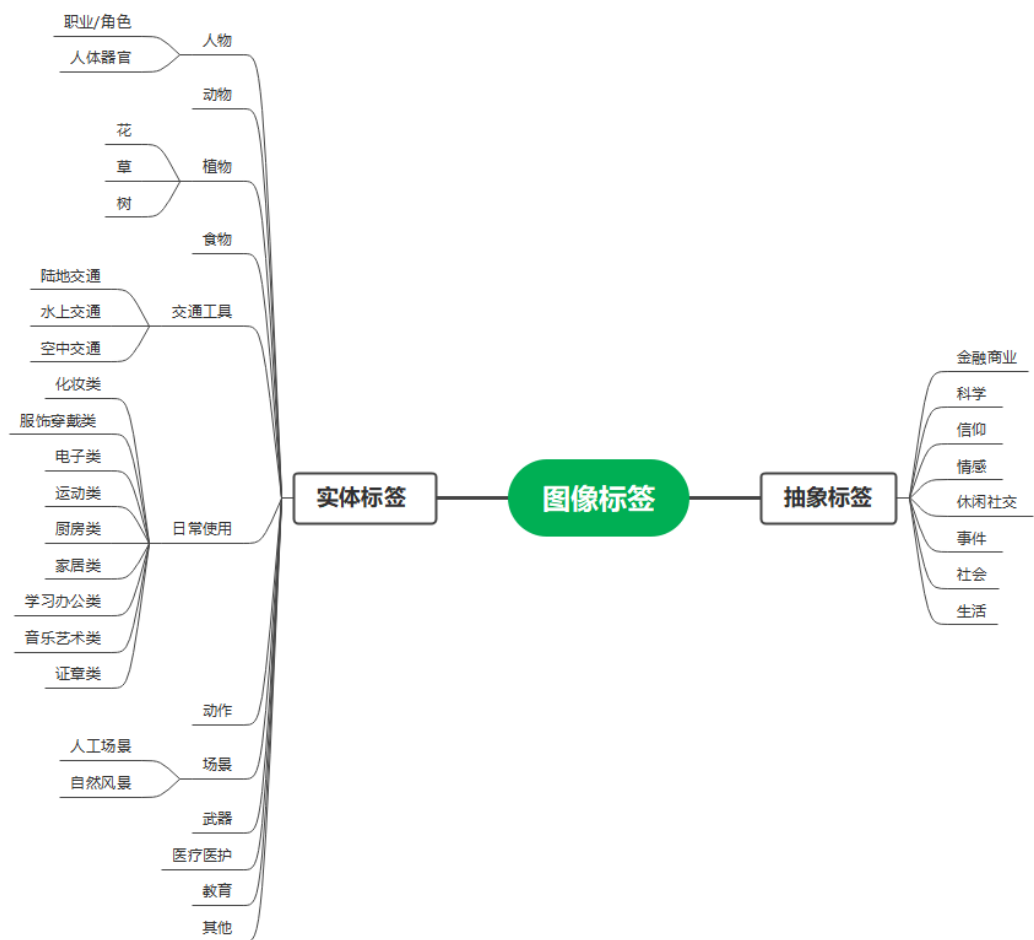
图像标签

实体标签

人物
职业/角色
人体器官

动物

植物
花
草
树

食物

交通工具
陆地交通
水上交通
空中交通

日常使用
化妆类
服饰穿戴类
电子类
运动类
厨房类
家居类
学习办公类
音乐艺术类
证章类

动作

场景
人工场景
自然风景

武器

医疗医护

教育

其他

抽象标签
金融商业
科学
信仰
情感
休闲社交
事件
社会
生活